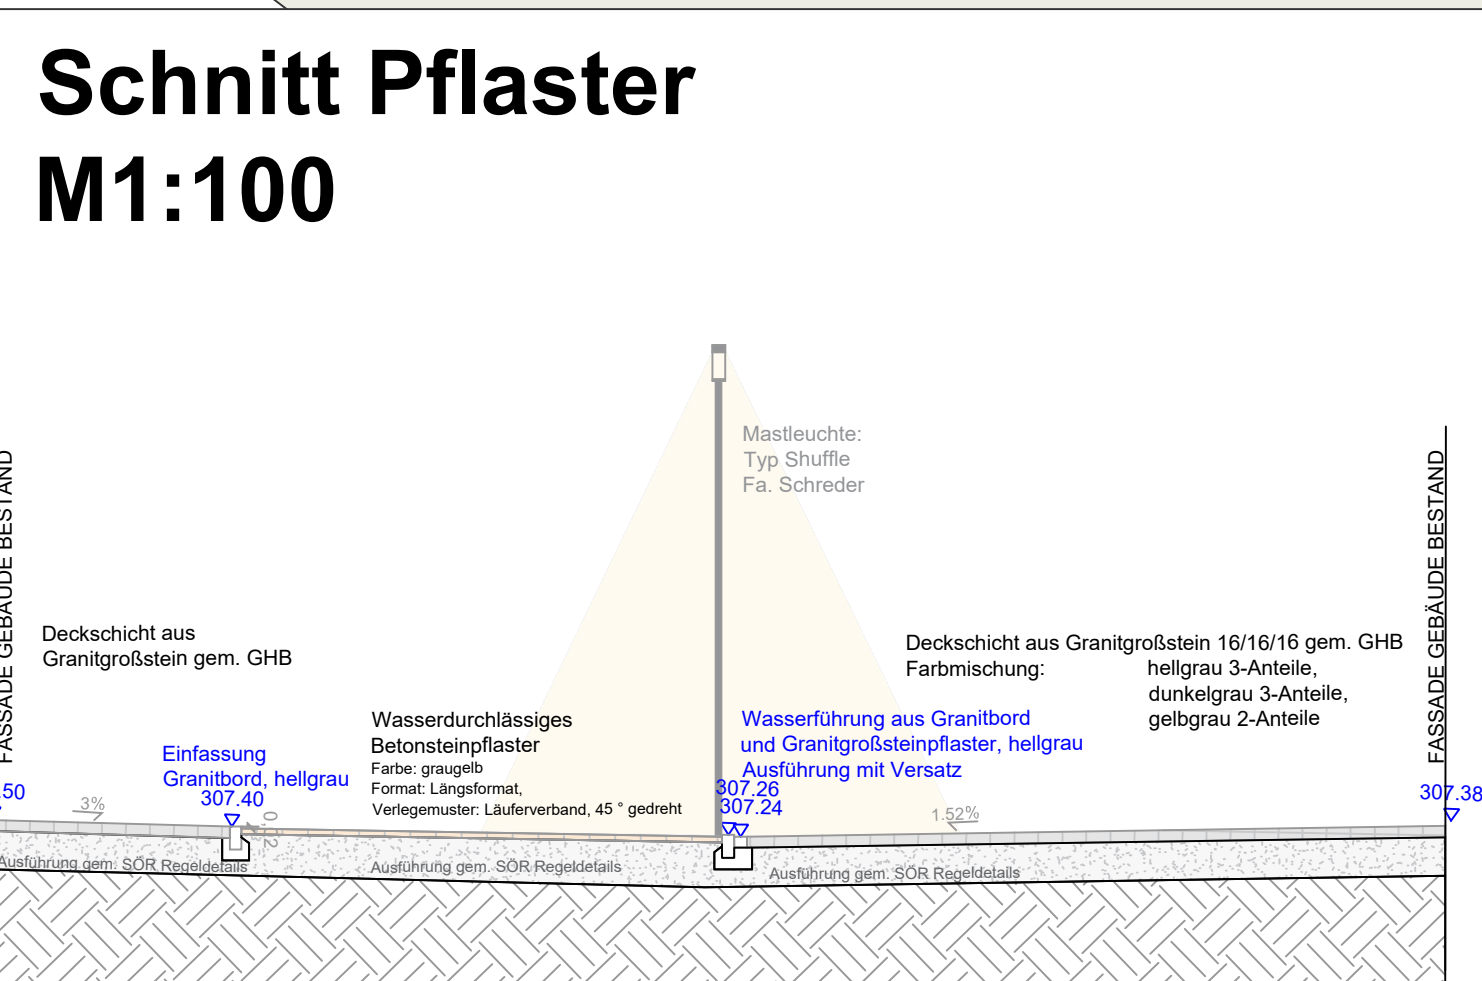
Schnitt Pflaster
M1:100

FASSADE GEBÄUDE BESTAND

Mastleuchte:
Typ Shuffle
Fa. Schreder

FASSADE GEBÄUDE BESTAND

Deckschicht aus
Granitgroßstein gem. GHB

Deckschicht aus Granitgroßstein 16/16/16 gem. GHB
Farbmischung: hellgrau 3-Anteile, dunkelgrau 3-Anteile, gelbgrau 2-Anteile

Wasserdurchlässiges
Betonsteinpflaster
Farbe: graugelb
Format: Längsformat,
Verlegemuster: Läuferverband, 45 ° gedreht

Einfassung
Granitbord, hellgrau
307.40

Wasserführung aus Granitbord
und Granitgroßsteinpflaster, hellgrau
Ausführung mit Versatz
307.26
307.24

.50
3%
0.02
1.52%
307.38

Ausführung gem. SÖR Regeldetails
Ausführung gem. SÖR Regeldetails
Ausführung gem. SÖR Regeldetails